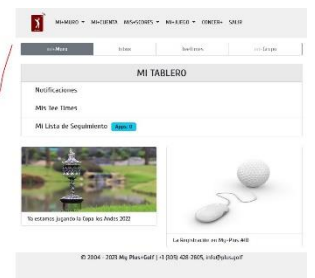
MI+MENÚ ▾ MI+CUENTA MIS+SCORES ▾ MI+JUEGO ▾ CONSER+ SALIR

<<< Menu | Inbox | Invitaciones | <<< Grupo

MI TABLERO

Notificaciones

Mis Tee Times

Mi Lista de Seguimiento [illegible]

Ya estamos jugando la Copa los Andes 2022

La Inscripción en My-Plus-AID

© 2004 - 2023 My Plus+Golf | +1 (305) 428-2605, info@plus.golf